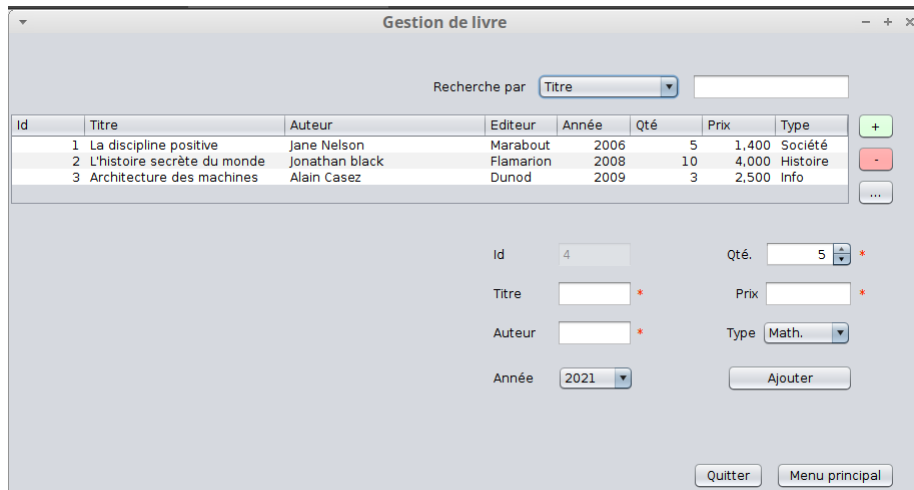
Gestion de livre

Recherche par Titre

| Id | Titre | Auteur | Editeur | Année | Qté | Prix | Type |
|---|---|---|---|---|---|---|---|
| 1 | La discipline positive | Jane Nelson | Marabout | 2006 | 5 | 1,400 | Société |
| 2 | L'histoire secrète du monde | Jonathan black | Flamarion | 2008 | 10 | 4,000 | Histoire |
| 3 | Architecture des machines | Alain Casez | Dunod | 2009 | 3 | 2,500 | Info |

+
-
...

Id 4
Qté. 5 *
Titre *
Prix *
Auteur *
Type Math.
Année 2021
Ajouter

Quitter
Menu principal